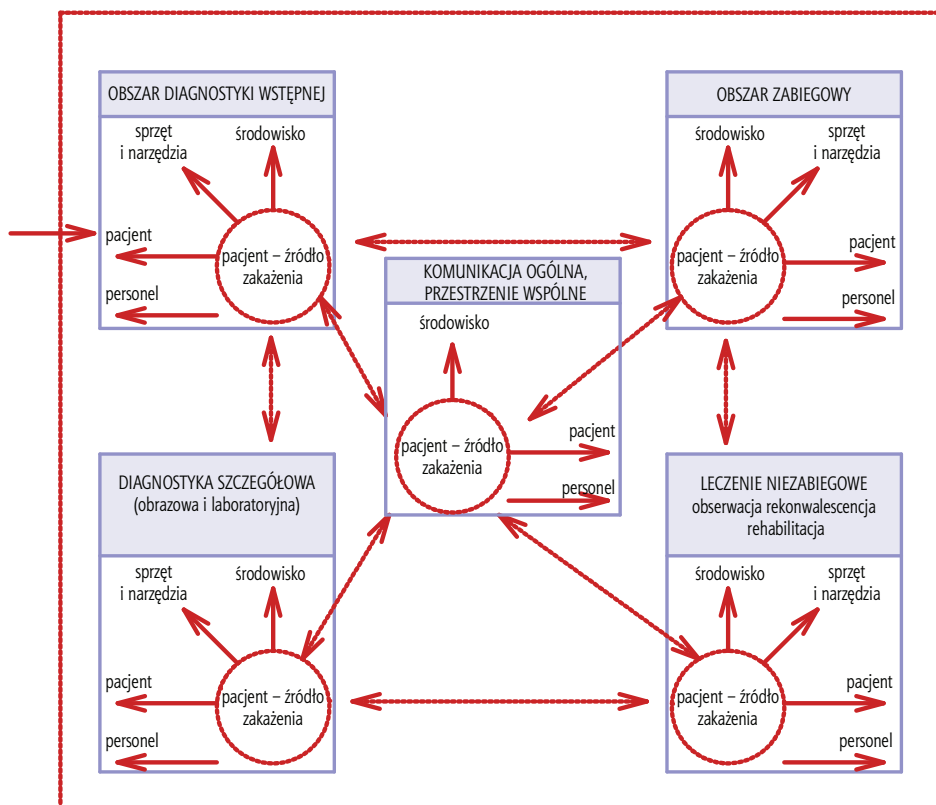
OBSZAR DIAGNOSTYKI WSTĘPNEJ

sprzęt i narzędzia

środowisko

pacjent

pacjent – źródło zakażenia

personel

OBSZAR ZABIEGOWY

środowisko

sprzęt i narzędzia

pacjent – źródło zakażenia

pacjent

personel

KOMUNIKACJA OGÓLNA, PRZESTRZENIE WSPÓLNE

środowisko

pacjent – źródło zakażenia

pacjent

personel

DIAGNOSTYKA SZCZEGÓŁOWA (obrazowa i laboratoryjna)

sprzęt i narzędzia

środowisko

pacjent

pacjent – źródło zakażenia

personel

LECZENIE NIEZABIEGOWE obserwacja rekonwalescencja rehabilitacja

środowisko

sprzęt i narzędzia

pacjent – źródło zakażenia

pacjent

personel